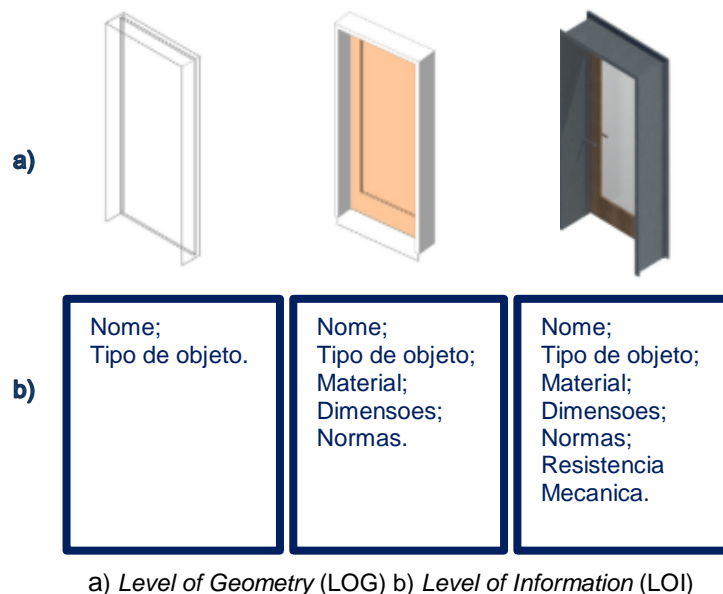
a)

b)

Nome;
Tipo de objeto.

Nome;
Tipo de objeto;
Material;
Dimensoes;
Normas.

Nome;
Tipo de objeto;
Material;
Dimensoes;
Normas;
Resistencia Mecanica.

a) *Level of Geometry* (LOG) b) *Level of Information* (LOI)